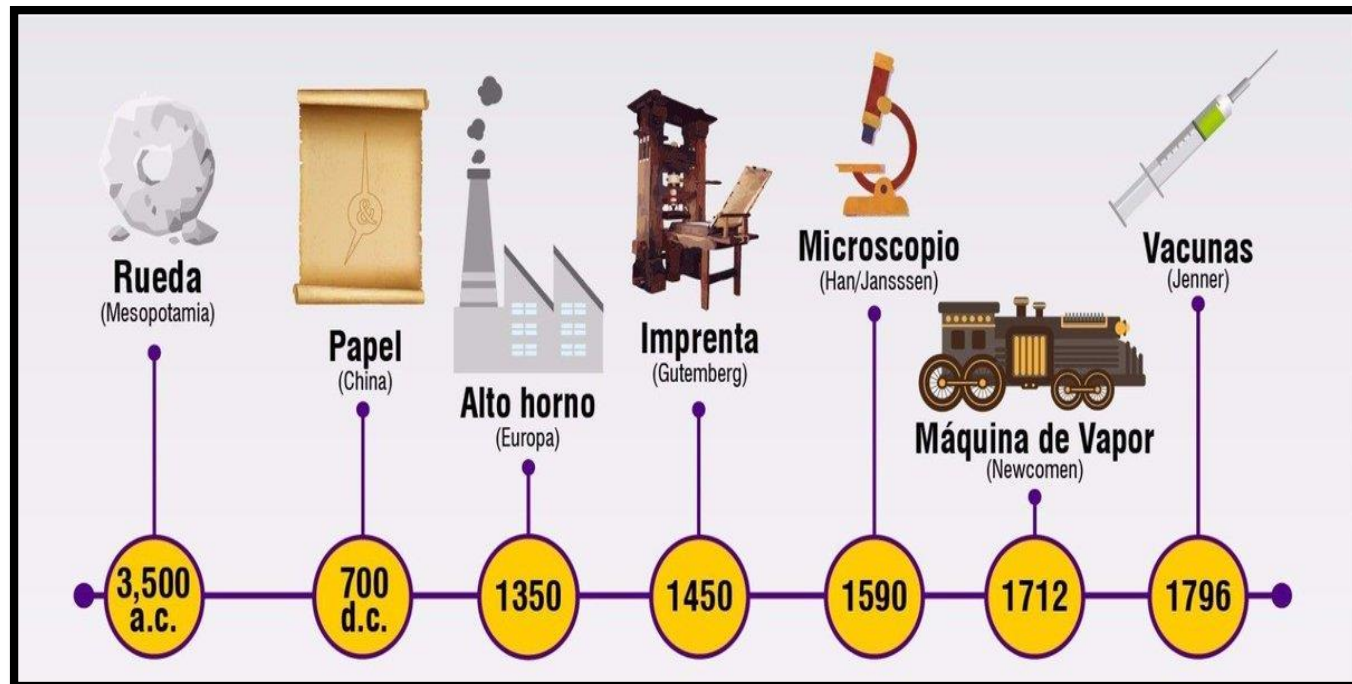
Rueda
(Mesopotamia)

Papel
(China)

Alto horno
(Europa)

Imprenta
(Gutemberg)

Microscopio
(Han/Jansssen)

Máquina de Vapor
(Newcomen)

Vacunas
(Jenner)

3,500 a.c.

700 d.c.

1350

1450

1590

1712

1796